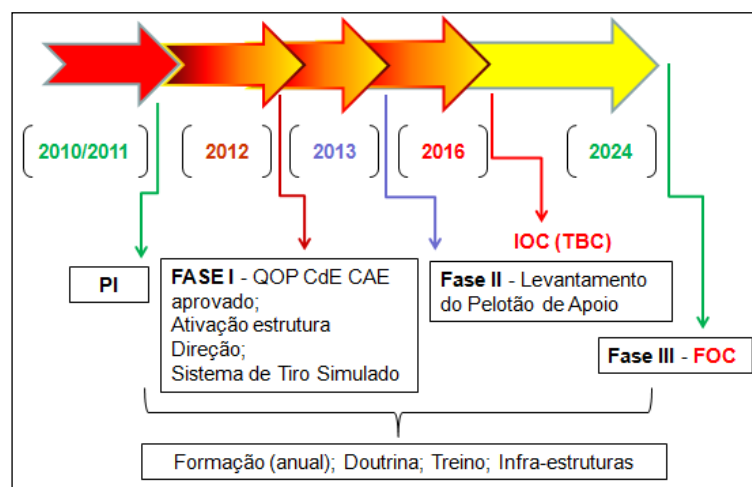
2010/2011

2012

2013

2016

2024

IOC (TBC)

PI

**FASE I** - QOP CdE CAE aprovado; Ativação estrutura Direção; Sistema de Tiro Simulado

**Fase II** - Levantamento do Pelotão de Apoio

**Fase III** - FOC

Formação (anual); Doutrina; Treino; Infra-estruturas